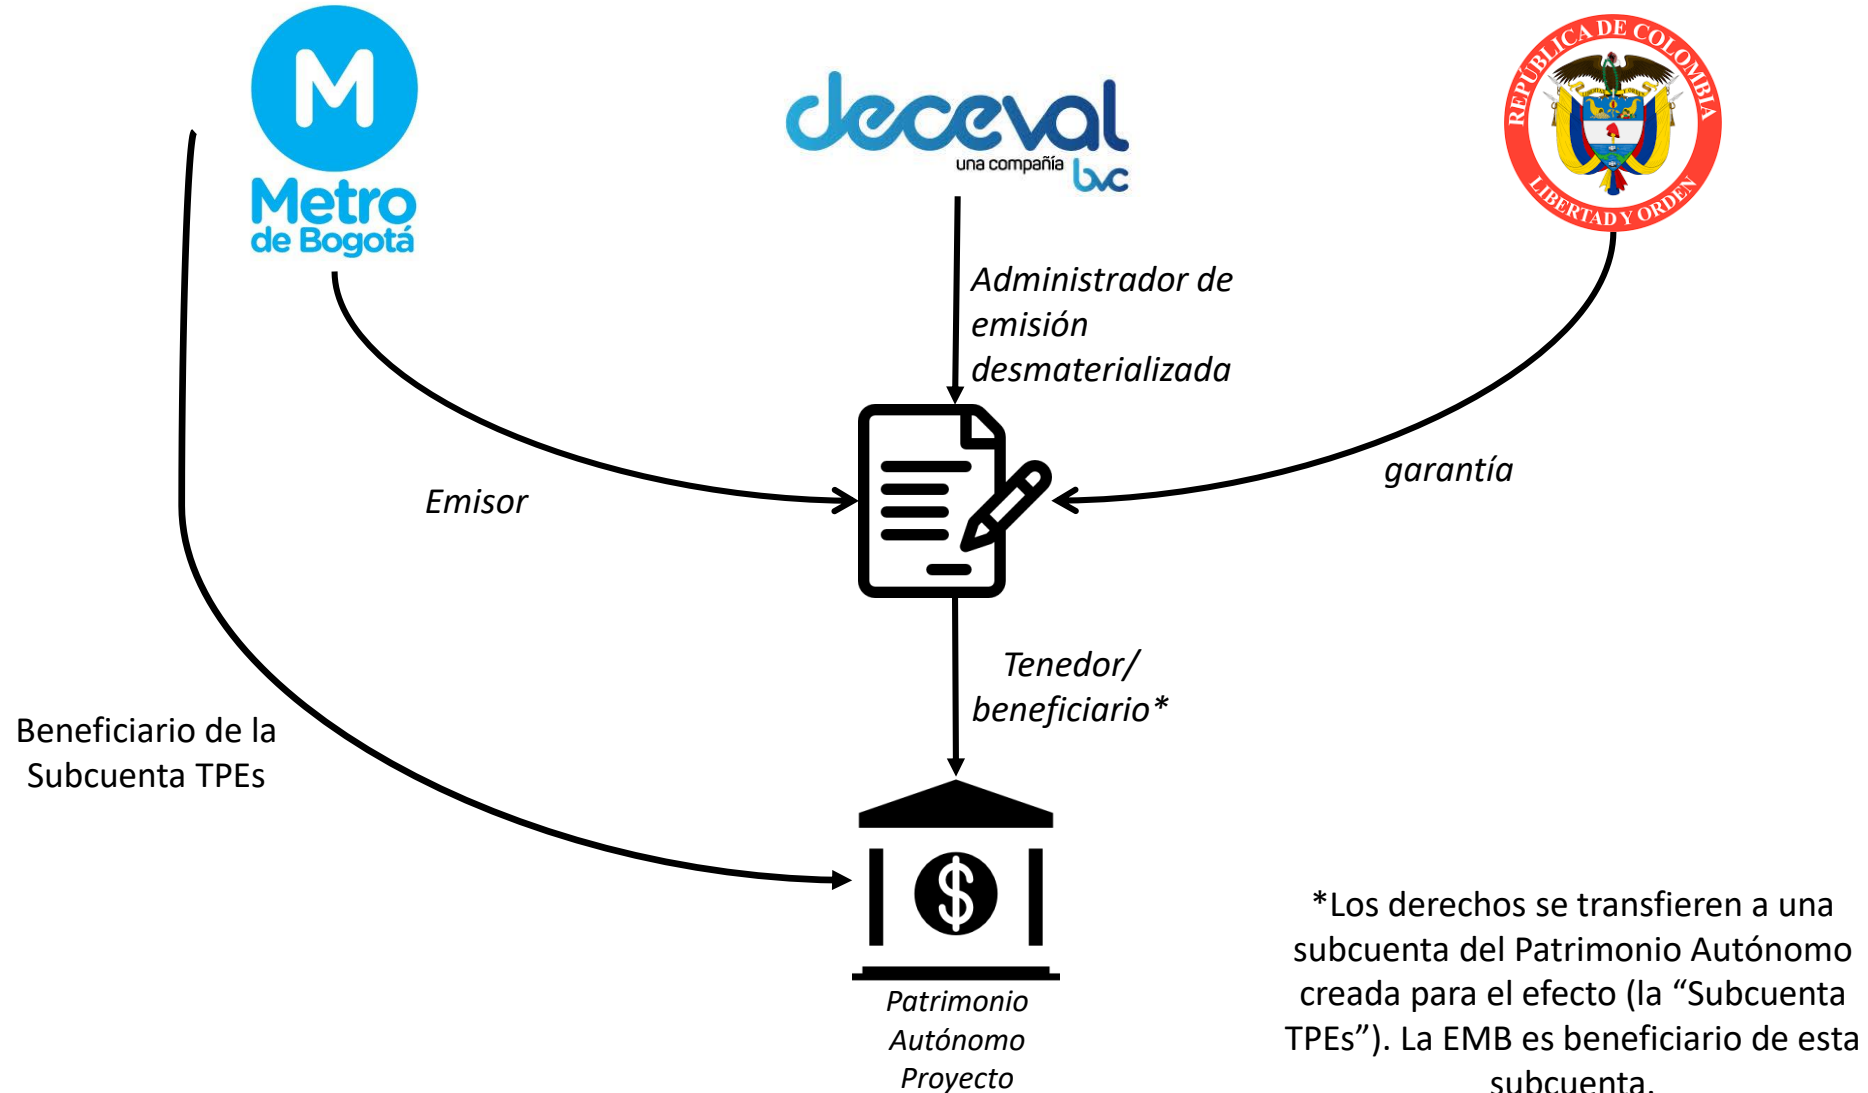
M
Metro
de Bogotá

deceval
una compañía bvc

REPÚBLICA DE COLOMBIA
LIBERTAD Y ORDEN

Administrador de emisión desmaterializada

Emisor

garantía

Tenedor/ beneficiario*

Beneficiario de la Subcuenta TPEs

Patrimonio Autónomo Proyecto

*Los derechos se transfieren a una subcuenta del Patrimonio Autónomo creada para el efecto (la “Subcuenta TPEs”). La EMB es beneficiario de esta subcuenta.